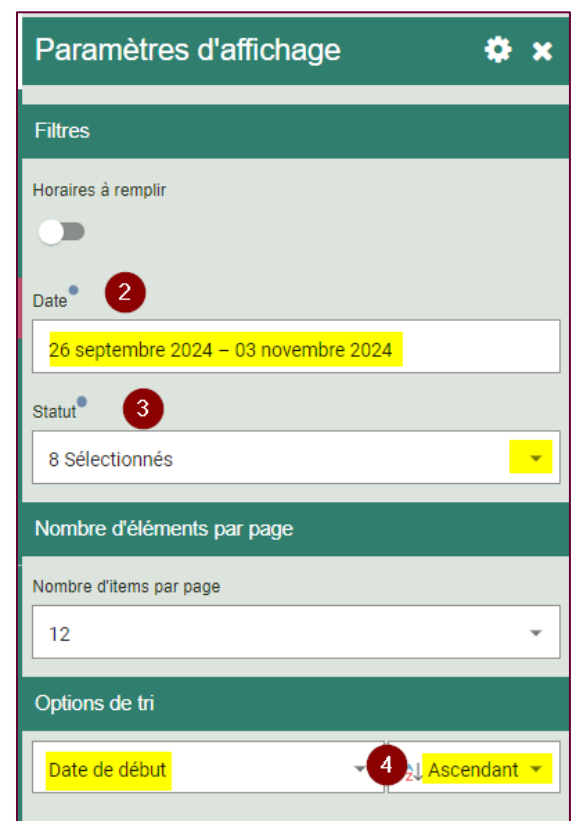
Paramètres d'affichage

Filtres

Horaires à remplir

Date 2

26 septembre 2024 – 03 novembre 2024

Statut 3

8 Sélectionnés

Nombre d'éléments par page

Nombre d'items par page

12

Options de tri

Date de début 4 Ascendant